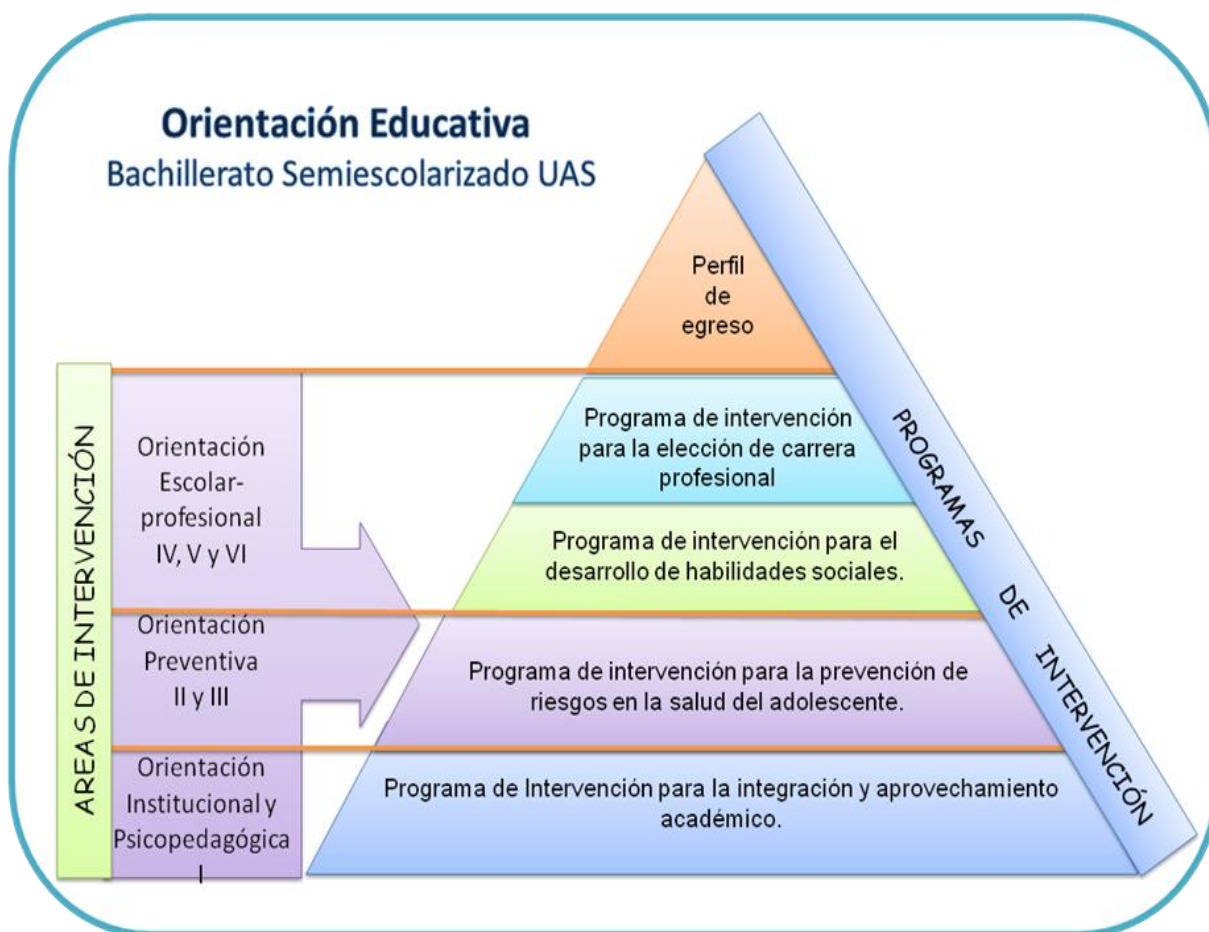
Orientación Educativa
Bachillerato Semiescolarizado UAS

Perfil de egreso

Programa de intervención para la elección de carrera profesional

Programa de intervención para el desarrollo de habilidades sociales.

Programa de intervención para la prevención de riesgos en la salud del adolescente.

Programa de Intervención para la integración y aprovechamiento académico.

PROGRAMAS DE INTERVENCIÓN

AREAS DE INTERVENCIÓN

Orientación Escolar-profesional IV, V y VI

Orientación Preventiva II y III

Orientación Institucional y Psicopedagógica I